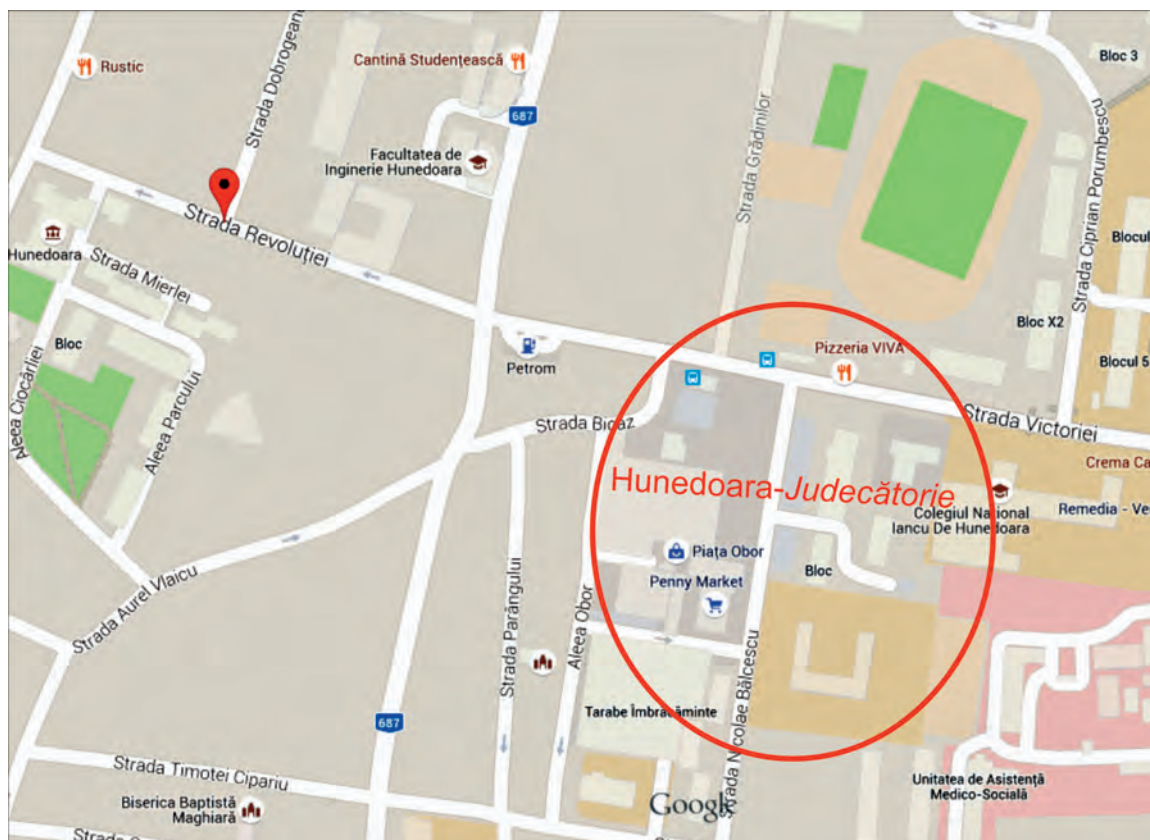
Rustic
Strada Dobrogeanu
Cantină Studențească
687
Facultatea de Inginerie Hunedoara
Strada Grădinilor
Bloc 3
Strada Ciprian Porumbescu
Blocul
Strada Revoluției
Hunedoara
Strada Mierlei
Bloc
Aleea Ciocârliei
Aleea Parcului
Petrom
Pizzeria VIVA
Bloc X2
Blocul 5
Strada Victoriei
Strada Bicaz
Crema Ca
Hunedoara-Judecătorie
Colegiul Național Iancu De Hunedoara
Remedia - Ve
Piața Obor
Penny Market
Bloc
Strada Aurel Vlaicu
Strada Parângului
Aleea Obor
Strada Nicolae Bălcescu
687
Tarabe Îmbrăcăminte
Strada Timotei Cipariu
Biserica Baptistă Maghiară
Google
Unitatea de Asistență Medico-Socială
Strada